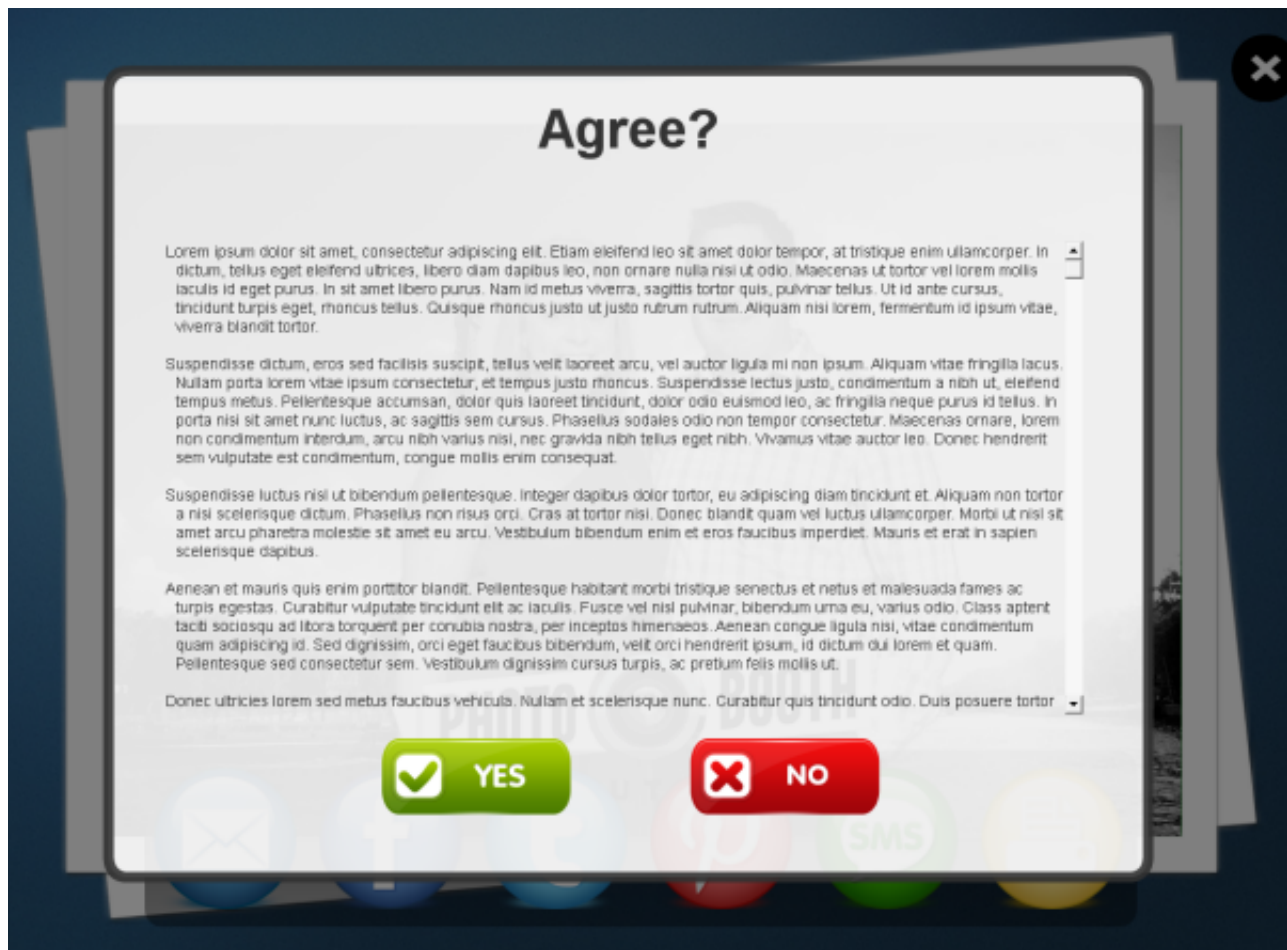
Agree?

Lorem ipsum dolor sit amet, consectetur adipiscing elit. Etiam eleifend leo sit amet dolor tempor, at tristique enim ullamcorper. In dictum, tellus eget eleifend ultrices, libero diam dapibus leo, non ornare nulla nisi ut odio. Maecenas ut tortor vel lorem mollis iaculis id eget purus. In sit amet libero purus. Nam id metus viverra, sagittis tortor quis, pulvinar tellus. Ut id ante cursus, tincidunt turpis eget, rhoncus tellus. Quisque rhoncus justo ut justo rutrum rutrum. Aliquam nisi lorem, fermentum id ipsum vitae, viverra blandit tortor.

Suspendisse dictum, eros sed facilisis suscipit, tellus velit laoreet arcu, vel auctor ligula mi non ipsum. Aliquam vitae fringilla lacus. Nullam porta lorem vitae ipsum consectetur, et tempus justo rhoncus. Suspendisse lectus justo, condimentum a nibh ut, eleifend tempus metus. Pellentesque accumsan, dolor quis laoreet tincidunt, dolor odio euismod leo, ac fringilla neque purus id tellus. In porta nisi sit amet nunc luctus, ac sagittis sem cursus. Phasellus sodales odio non tempor consectetur. Maecenas ornare, lorem non condimentum interdum, arcu nibh varius nisi, nec gravida nibh tellus eget nibh. Vivamus vitae auctor leo. Donec hendrerit sem vulputate est condimentum, congue mollis enim consequat.

Suspendisse luctus nisl ut bibendum pellentesque. Integer dapibus dolor tortor, eu adipiscing diam tincidunt et. Aliquam non tortor a nisi scelerisque dictum. Phasellus non risus orci. Cras at tortor nisi. Donec blandit quam vel luctus ullamcorper. Morbi ut nisl sit amet arcu pharetra molestie sit amet eu arcu. Vestibulum bibendum enim et eros faucibus imperdiet. Mauris et erat in sapien scelerisque dapibus.

Aenean et mauris quis enim porttitor blandit. Pellentesque habitant morbi tristique senectus et netus et malesuada fames ac turpis egestas. Curabitur vulputate tincidunt elit ac iaculis. Fusce vel nisl pulvinar, bibendum urna eu, varius odio. Class aptent taciti sociosqu ad litora torquent per conubia nostra, per inceptos himenaeos. Aenean congue ligula nisi, vitae condimentum quam adipiscing id. Sed dignissim, orci eget faucibus bibendum, velit orci hendrerit ipsum, id dictum dui lorem et quam. Pellentesque sed consectetur sem. Vestibulum dignissim cursus turpis, ac pretium felis mollis ut.

Donec ultricies lorem sed metus faucibus vehicula. Nullam et scelerisque nunc. Curabitur quis tincidunt odio. Duis posuere tortor

YES

NO

SMS